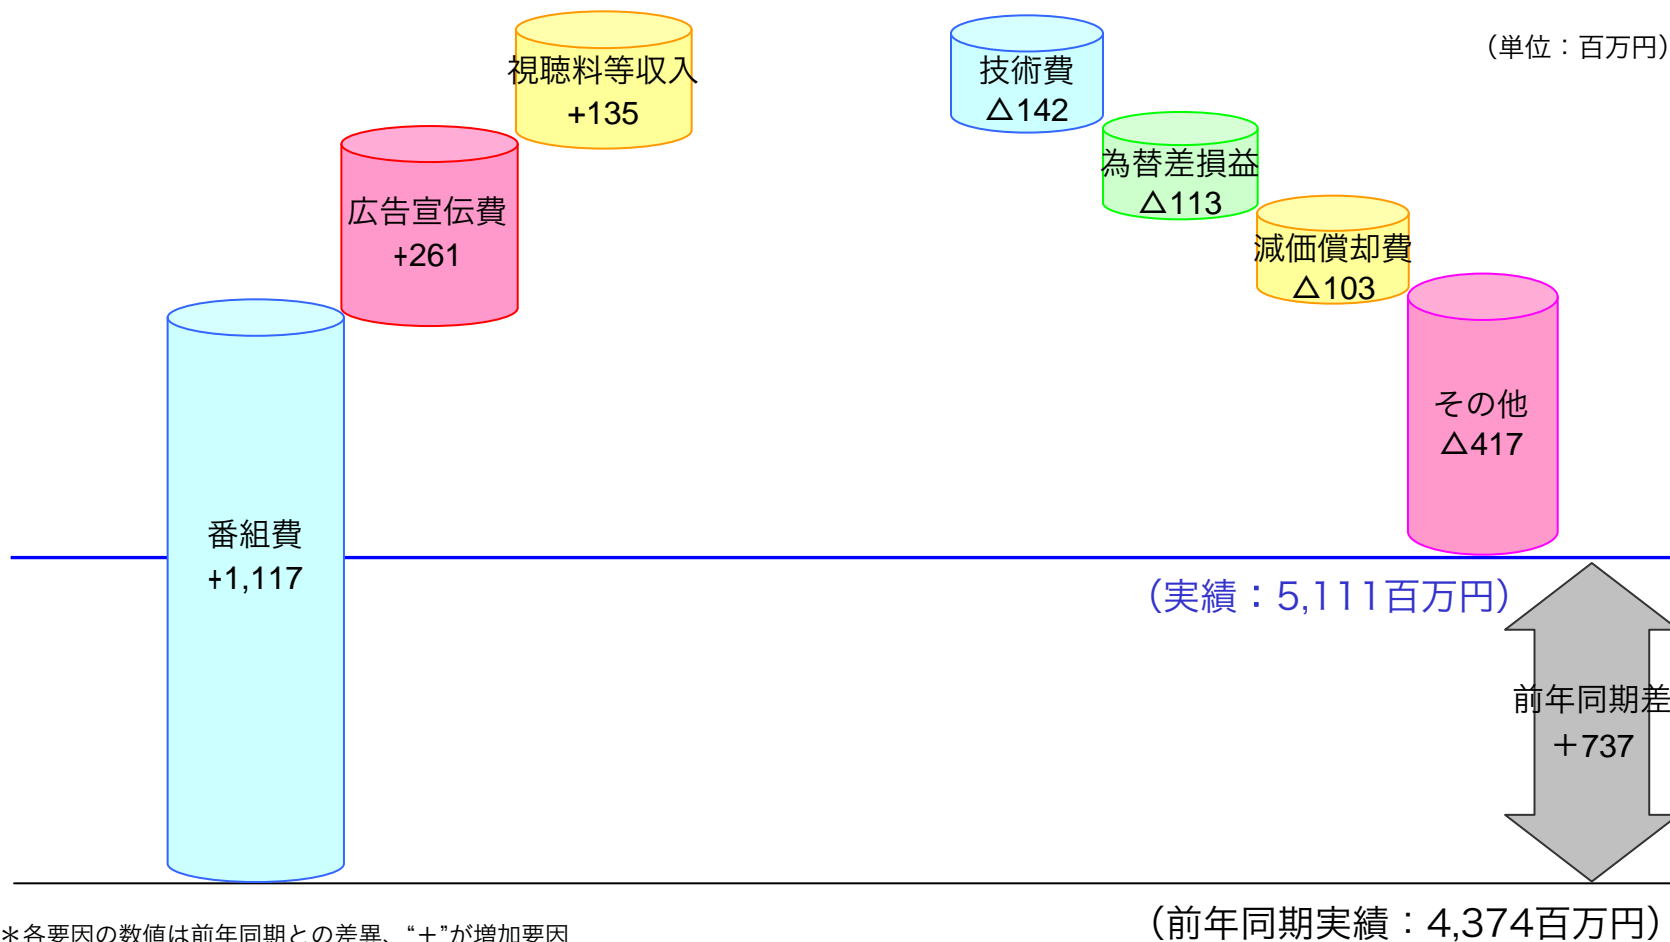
(単位：百万円)

視聴料等収入
+135

広告宣伝費
+261

番組費
+1,117

技術費
△142

為替差損益
△113

減価償却費
△103

その他
△417

(実績：5,111百万円)

前年同期差
+737

(前年同期実績：4,374百万円)

＊各要因の数値は前年同期との差異、"＋"が増加要因